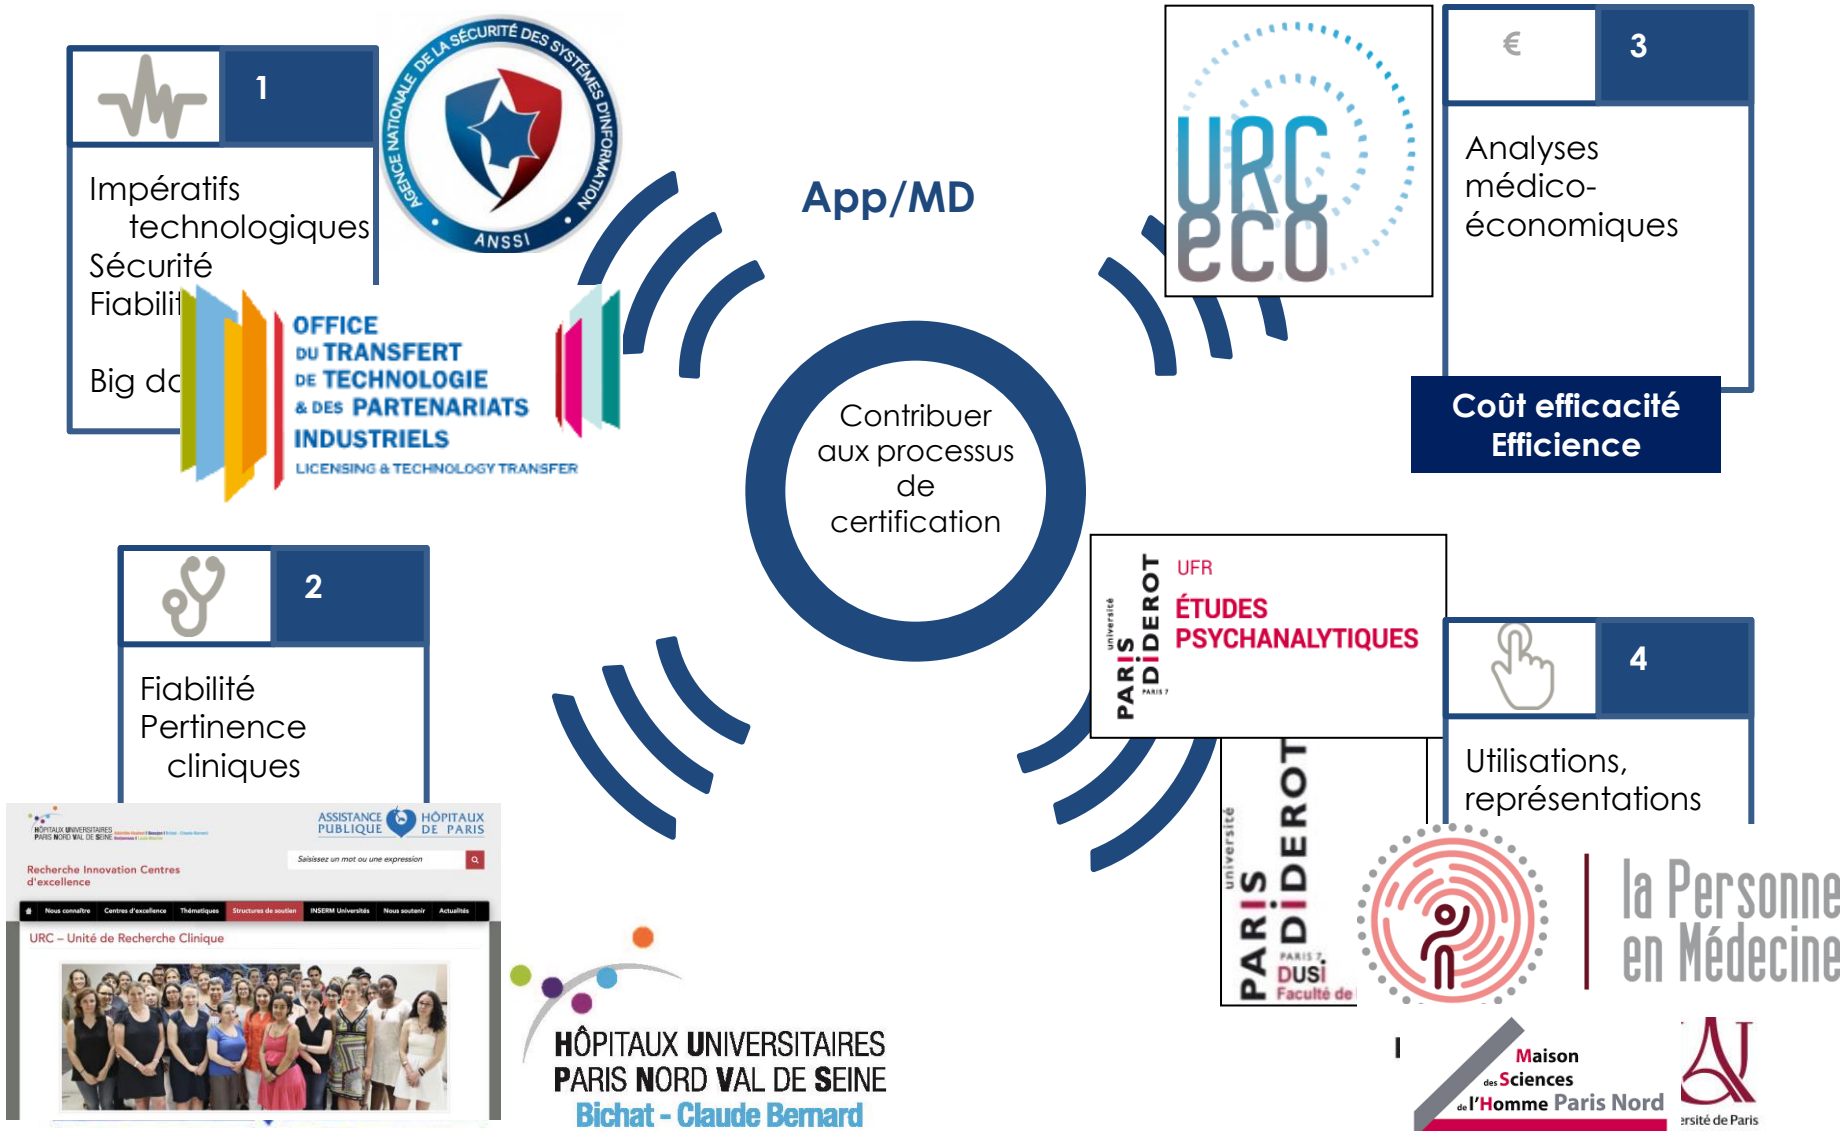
1

Impératifs technologiques
Sécurité
Fiabilit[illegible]

Big d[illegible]

AGENCE NATIONALE DE LA SÉCURITÉ DES SYSTÈMES D'INFORMATION
ANSSI

OFFICE
DU TRANSFERT
DE TECHNOLOGIE
& DES PARTENARIATS
INDUSTRIELS
LICENSING & TECHNOLOGY TRANSFER

App/MD

URC
eco

€

3

Analyses médico-économiques

Coût efficacité
Efficience

Contribuer aux processus de certification

2

Fiabilité
Pertinence cliniques

université
PARIS DIDEROT
PARIS 7
UFR
ÉTUDES PSYCHANALYTIQUES

4

Utilisations, représentations

université
PARIS DIDEROT
PARIS 7
DUSI
Faculté de

la Personne
en Médecine

ASSISTANCE PUBLIQUE HÔPITAUX DE PARIS
HÔPITAUX UNIVERSITAIRES PARIS NORD VAL DE SEINE
Saisissez un mot ou une expression
Recherche Innovation Centres d'excellence
Nous connaître
Centres d'excellence
Thématiques
Structures de soutien
INSERM Universités
Nous soutenir
Actualités
URC – Unité de Recherche Clinique

HÔPITAUX UNIVERSITAIRES
PARIS NORD VAL DE SEINE
Bichat - Claude Bernard

Maison
des Sciences
de l'Homme Paris Nord

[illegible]rsité de Paris